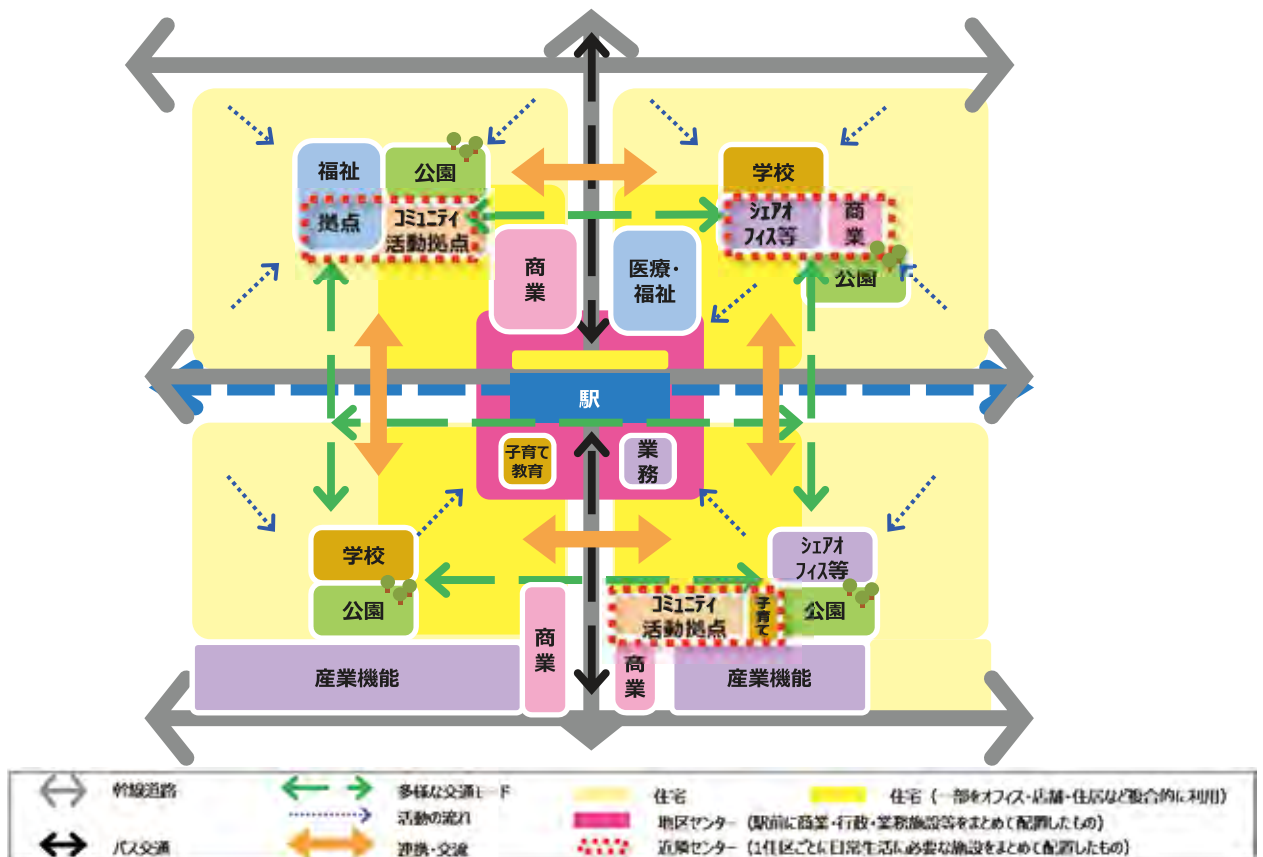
福祉

公園

拠点

コミュニティ活動拠点

学校

シェアオフィス等

商業

公園

商業

医療・福祉

駅

子育て教育

業務

学校

公園

シェアオフィス等

コミュニティ活動拠点

子育て

公園

商業

商業

産業機能

産業機能

幹線道路

多様な交通モード

住宅

住宅（一部をオフィス・店舗・住居など複合的に利用）

活動の流れ

地区センター（駅前に商業・行政・業務施設等をまとめて配置したもの）

バス交通

連携・交流

近隣センター（1住区ごとに日常生活に必要な施設をまとめて配置したもの）